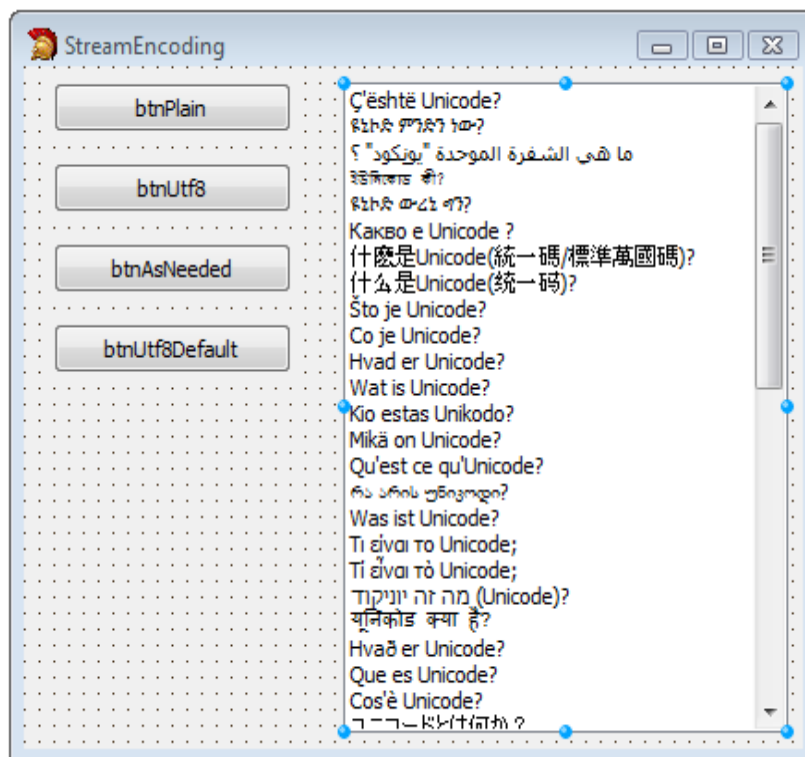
StreamEncoding

btnPlain

btnUtf8

btnAsNeeded

btnUtf8Default

Ç'është Unicode?
ዩኒኮድ ምንድን ነው?
ما هي الشفرة الموحدة "يونِكود" ؟
ইউনিকোড কী?
ዩኒኮድ ውረኔ ዋን?
Какво е Unicode ?
什麼是Unicode(統一碼/標準萬國碼)?
什么是Unicode(统一码)?
Što je Unicode?
Co je Unicode?
Hvad er Unicode?
Wat is Unicode?
Kio estas Unikodo?
Mikä on Unicode?
Qu'est ce qu'Unicode?
რა არის უნიკოდი?
Was ist Unicode?
Τι είναι το Unicode;
Τί εἶναι τὸ Unicode;
מה זה יוניקוד (Unicode)?
यूनिकोड क्या है?
Hvað er Unicode?
Que es Unicode?
Cos'è Unicode?
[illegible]